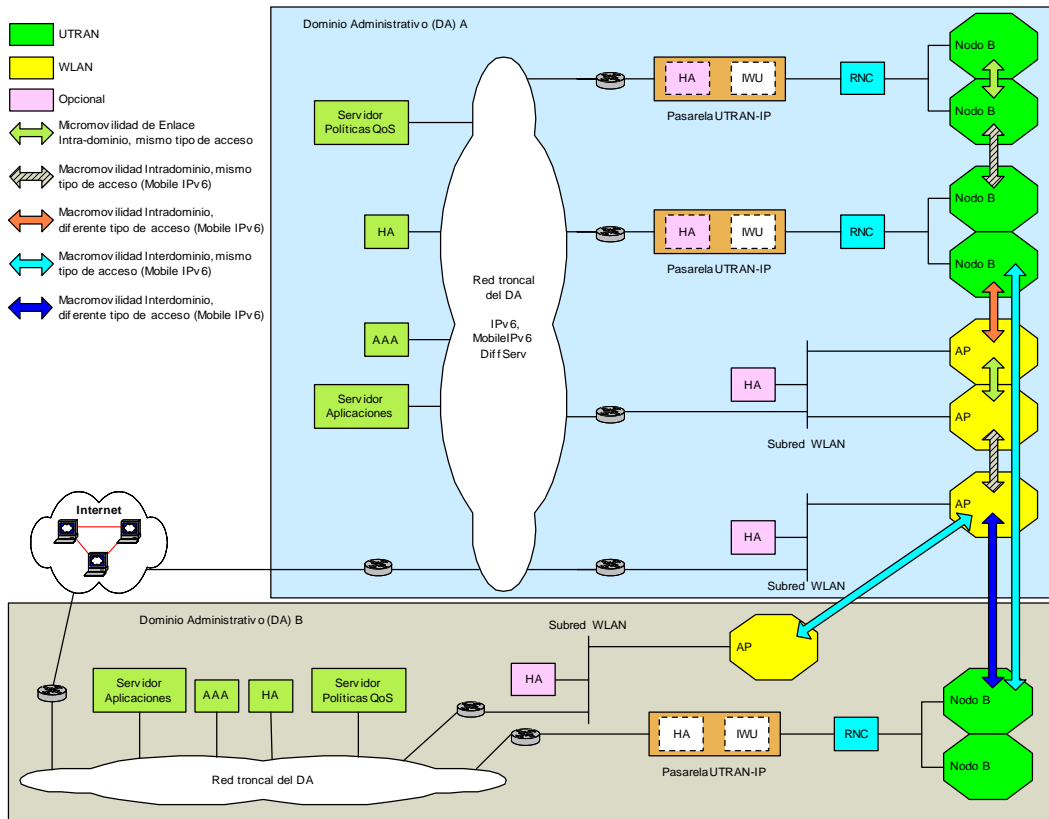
UTRAN

WLAN

Opcional

Micromovilidad de Enlace Intra-dominio, mismo tipo de acceso

Macromovilidad Intradominio, mismo tipo de acceso (Mobile IPv6)

Macromovilidad Intradominio, diferente tipo de acceso (Mobile IPv6)

Macromovilidad Interdominio, mismo tipo de acceso (Mobile IPv6)

Macromovilidad Interdominio, diferente tipo de acceso (Mobile IPv6)

Dominio Administrativo (DA) A

Servidor Políticas QoS

HA

AAA

Servidor Aplicaciones

Red troncal del DA

IPv6, MobileIPv6 DiffServ

HA

IWU

Pasarela UTRAN-IP

RNC

Nodo B

Nodo B

HA

IWU

Pasarela UTRAN-IP

RNC

Nodo B

Nodo B

AP

HA

AP

Subred WLAN

AP

HA

Subred WLAN

Internet

Dominio Administrativo (DA) B

Subred WLAN

AP

HA

Servidor Aplicaciones

AAA

HA

Servidor Políticas QoS

HA

IWU

RNC

Nodo B

Pasarela UTRAN-IP

Nodo B

Red troncal del DA